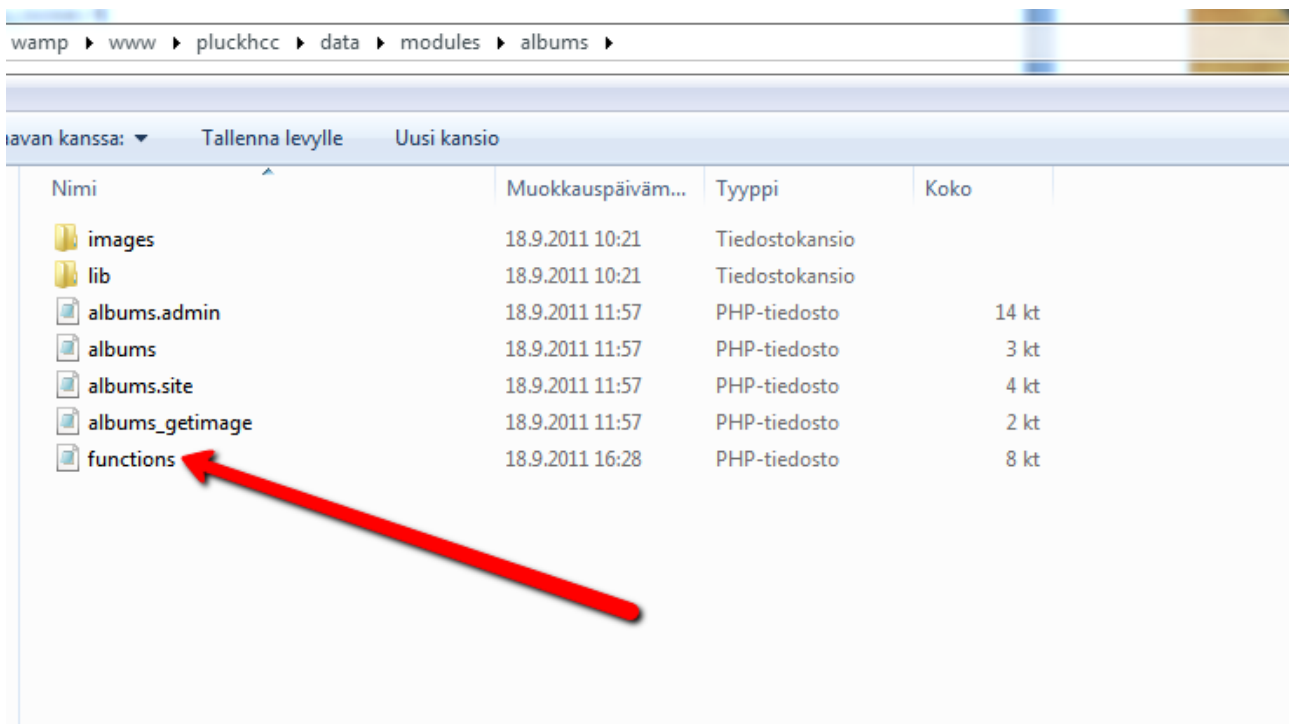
wamp ▸ www ▸ pluckhcc ▸ data ▸ modules ▸ albums ▸

avan kanssa: ▾ Tallenna levylle Uusi kansio

| Nimi | Muokkauspäiväm... | Tyyppi | Koko |
|---|---|---|---|
| images | 18.9.2011 10:21 | Tiedostokansio | |
| lib | 18.9.2011 10:21 | Tiedostokansio | |
| albums.admin | 18.9.2011 11:57 | PHP-tiedosto | 14 kt |
| albums | 18.9.2011 11:57 | PHP-tiedosto | 3 kt |
| albums.site | 18.9.2011 11:57 | PHP-tiedosto | 4 kt |
| albums_getimage | 18.9.2011 11:57 | PHP-tiedosto | 2 kt |
| functions | 18.9.2011 16:28 | PHP-tiedosto | 8 kt |